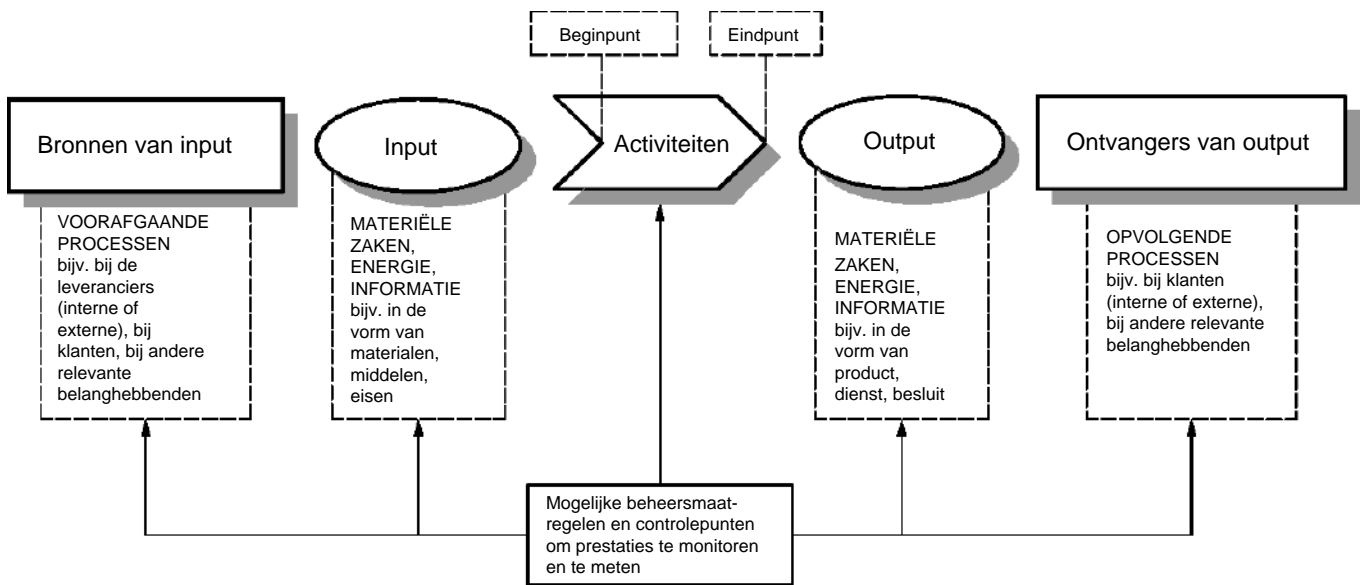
Beginpunt

Eindpunt

Bronnen van input

Input

Activiteiten

Output

Ontvangers van output

VOORAFGAANDE PROCESSEN bijv. bij de leveranciers (interne of externe), bij klanten, bij andere relevante belanghebbenden

MATERIËLE ZAKEN, ENERGIE, INFORMATIE bijv. in de vorm van materialen, middelen, eisen

MATERIËLE ZAKEN, ENERGIE, INFORMATIE bijv. in de vorm van product, dienst, besluit

OPVOLGENDE PROCESSEN bijv. bij klanten (interne of externe), bij andere relevante belanghebbenden

Mogelijke beheersmaatregelen en controlepunten om prestaties te monitoren en te meten